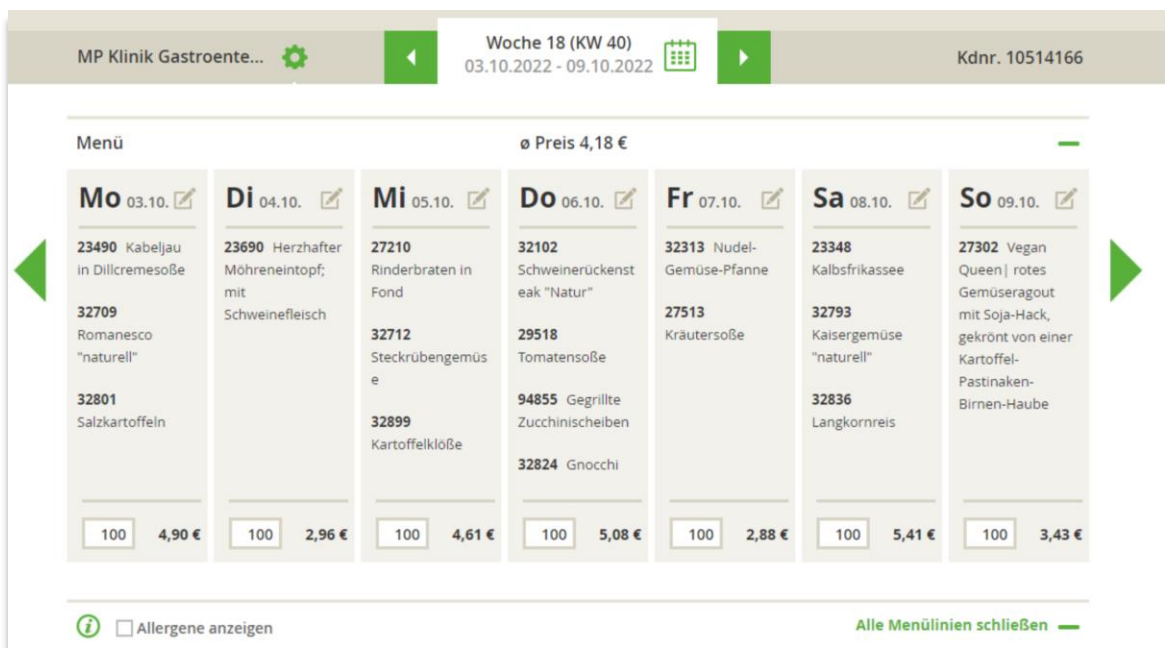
MP Klinik Gastroente...

Woche 18 (KW 40)
03.10.2022 - 09.10.2022

Kdnr. 10514166

Menü

ø Preis 4,18 €

Mo 03.10.

23490 Kabeljau in Dillcremesoße

32709 Romanesco "naturell"

32801 Salzkartoffeln

100 4,90 €

Di 04.10.

23690 Herzhafter Möhreneintopf; mit Schweinefleisch

100 2,96 €

Mi 05.10.

27210 Rinderbraten in Fond

32712 Steckrübengemüse

32899 Kartoffelklöße

100 4,61 €

Do 06.10.

32102 Schweinerückensteak "Natur"

29518 Tomatensoße

94855 Gegrillte Zucchinischeiben

32824 Gnocchi

100 5,08 €

Fr 07.10.

32313 Nudel-Gemüse-Pfanne

27513 Kräutersoße

100 2,88 €

Sa 08.10.

23348 Kalbsfrikassee

32793 Kaisergemüse "naturell"

32836 Langkornreis

100 5,41 €

So 09.10.

27302 Vegan Queen| rotes Gemüseragout mit Soja-Hack, gekrönt von einer Kartoffel-Pastinaken-Birnen-Haube

100 3,43 €

Allergene anzeigen

Alle Menülinien schließen